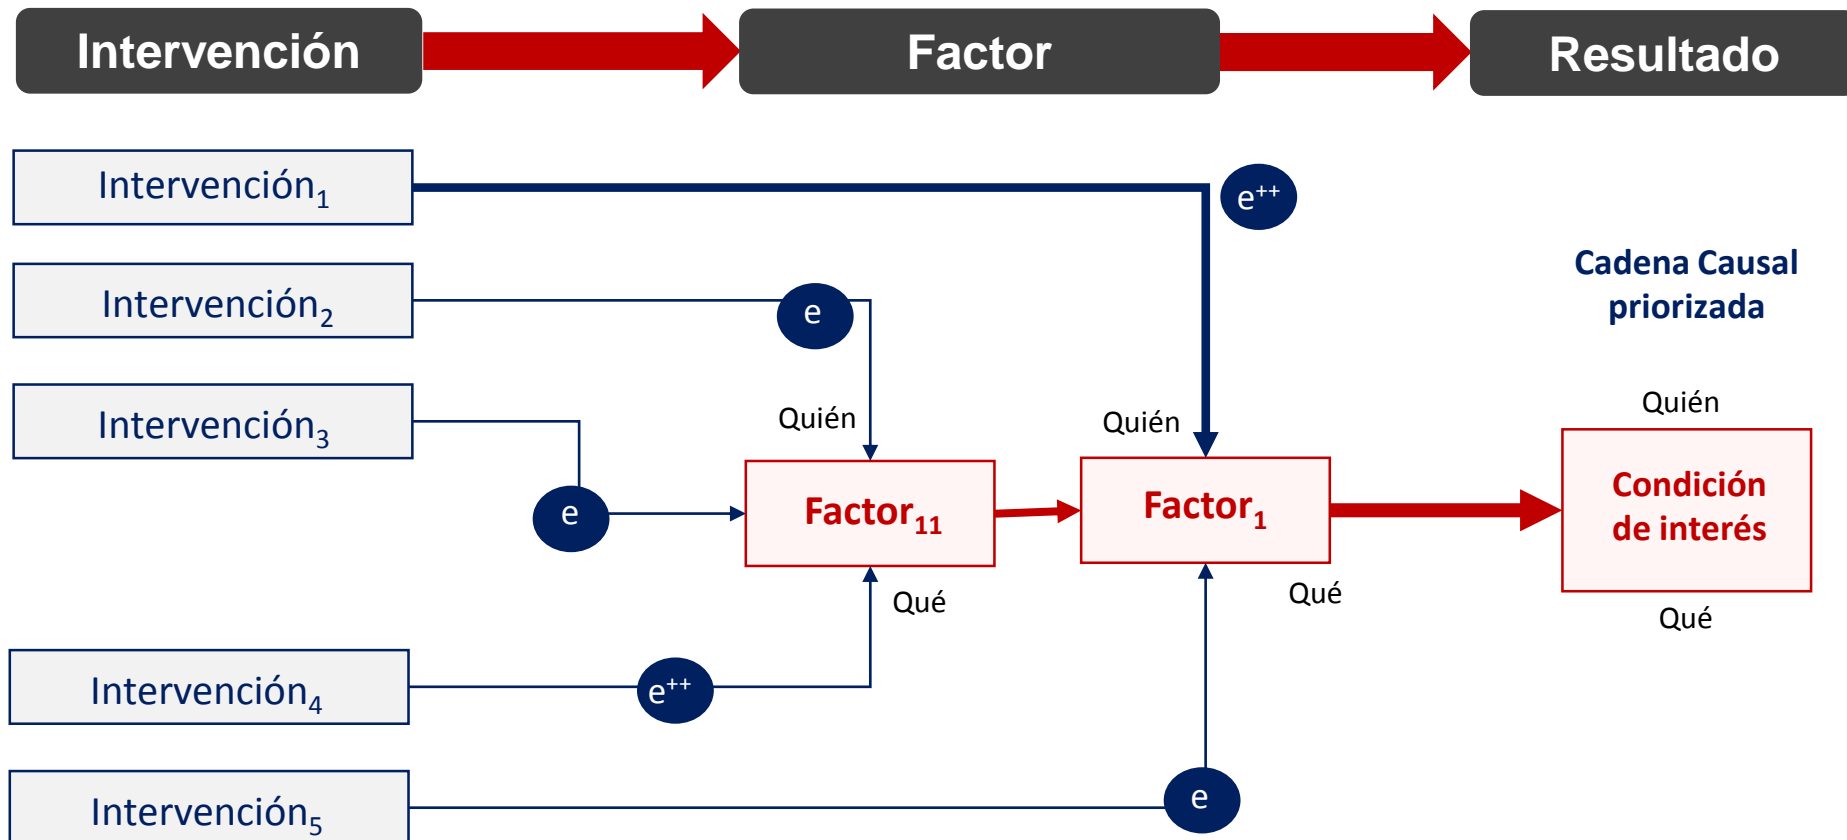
Intervención

Factor

Resultado

Intervención$_1$

$e^{++}$

Cadena Causal priorizada

Intervención$_2$

e

Intervención$_3$

Quién

Quién

Quién

e

Factor$_{11}$

Factor$_1$

Condición de interés

Qué

Qué

Qué

Intervención$_4$

$e^{++}$

Intervención$_5$

e